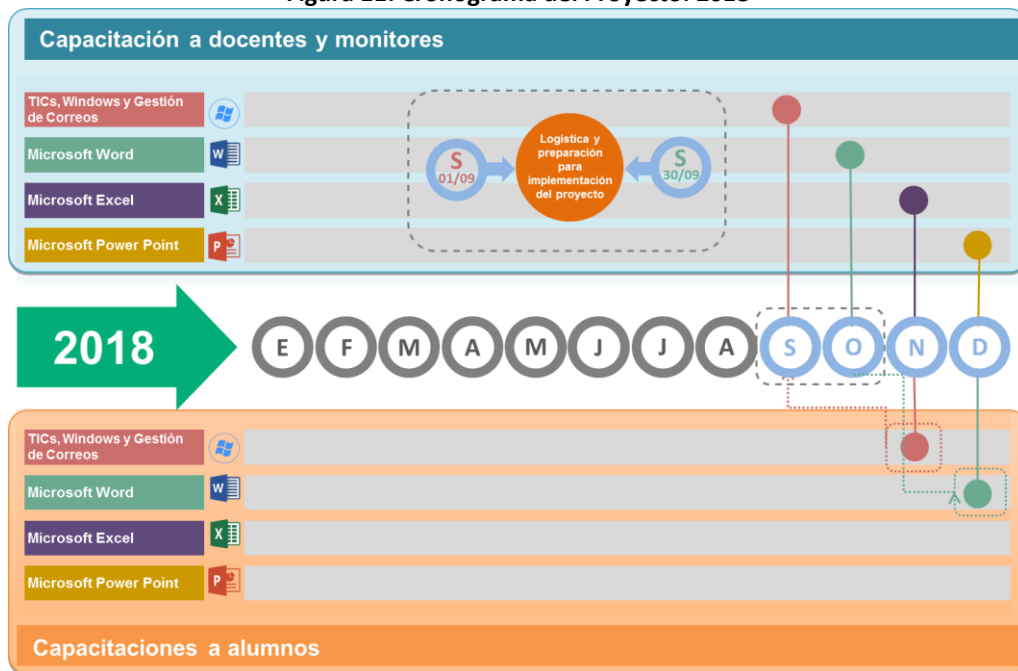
Figura 11. Cronograma del Proyecto. 2018

Capacitación a docentes y monitores

TICs, Windows y Gestión de Correos

Microsoft Word

Microsoft Excel

Microsoft Power Point

S 01/09

Logistica y preparación para implementación del proyecto

S 30/09

2018

E F M A M J J A S O N D

TICs, Windows y Gestión de Correos

Microsoft Word

Microsoft Excel

Microsoft Power Point

Capacitaciones a alumnos